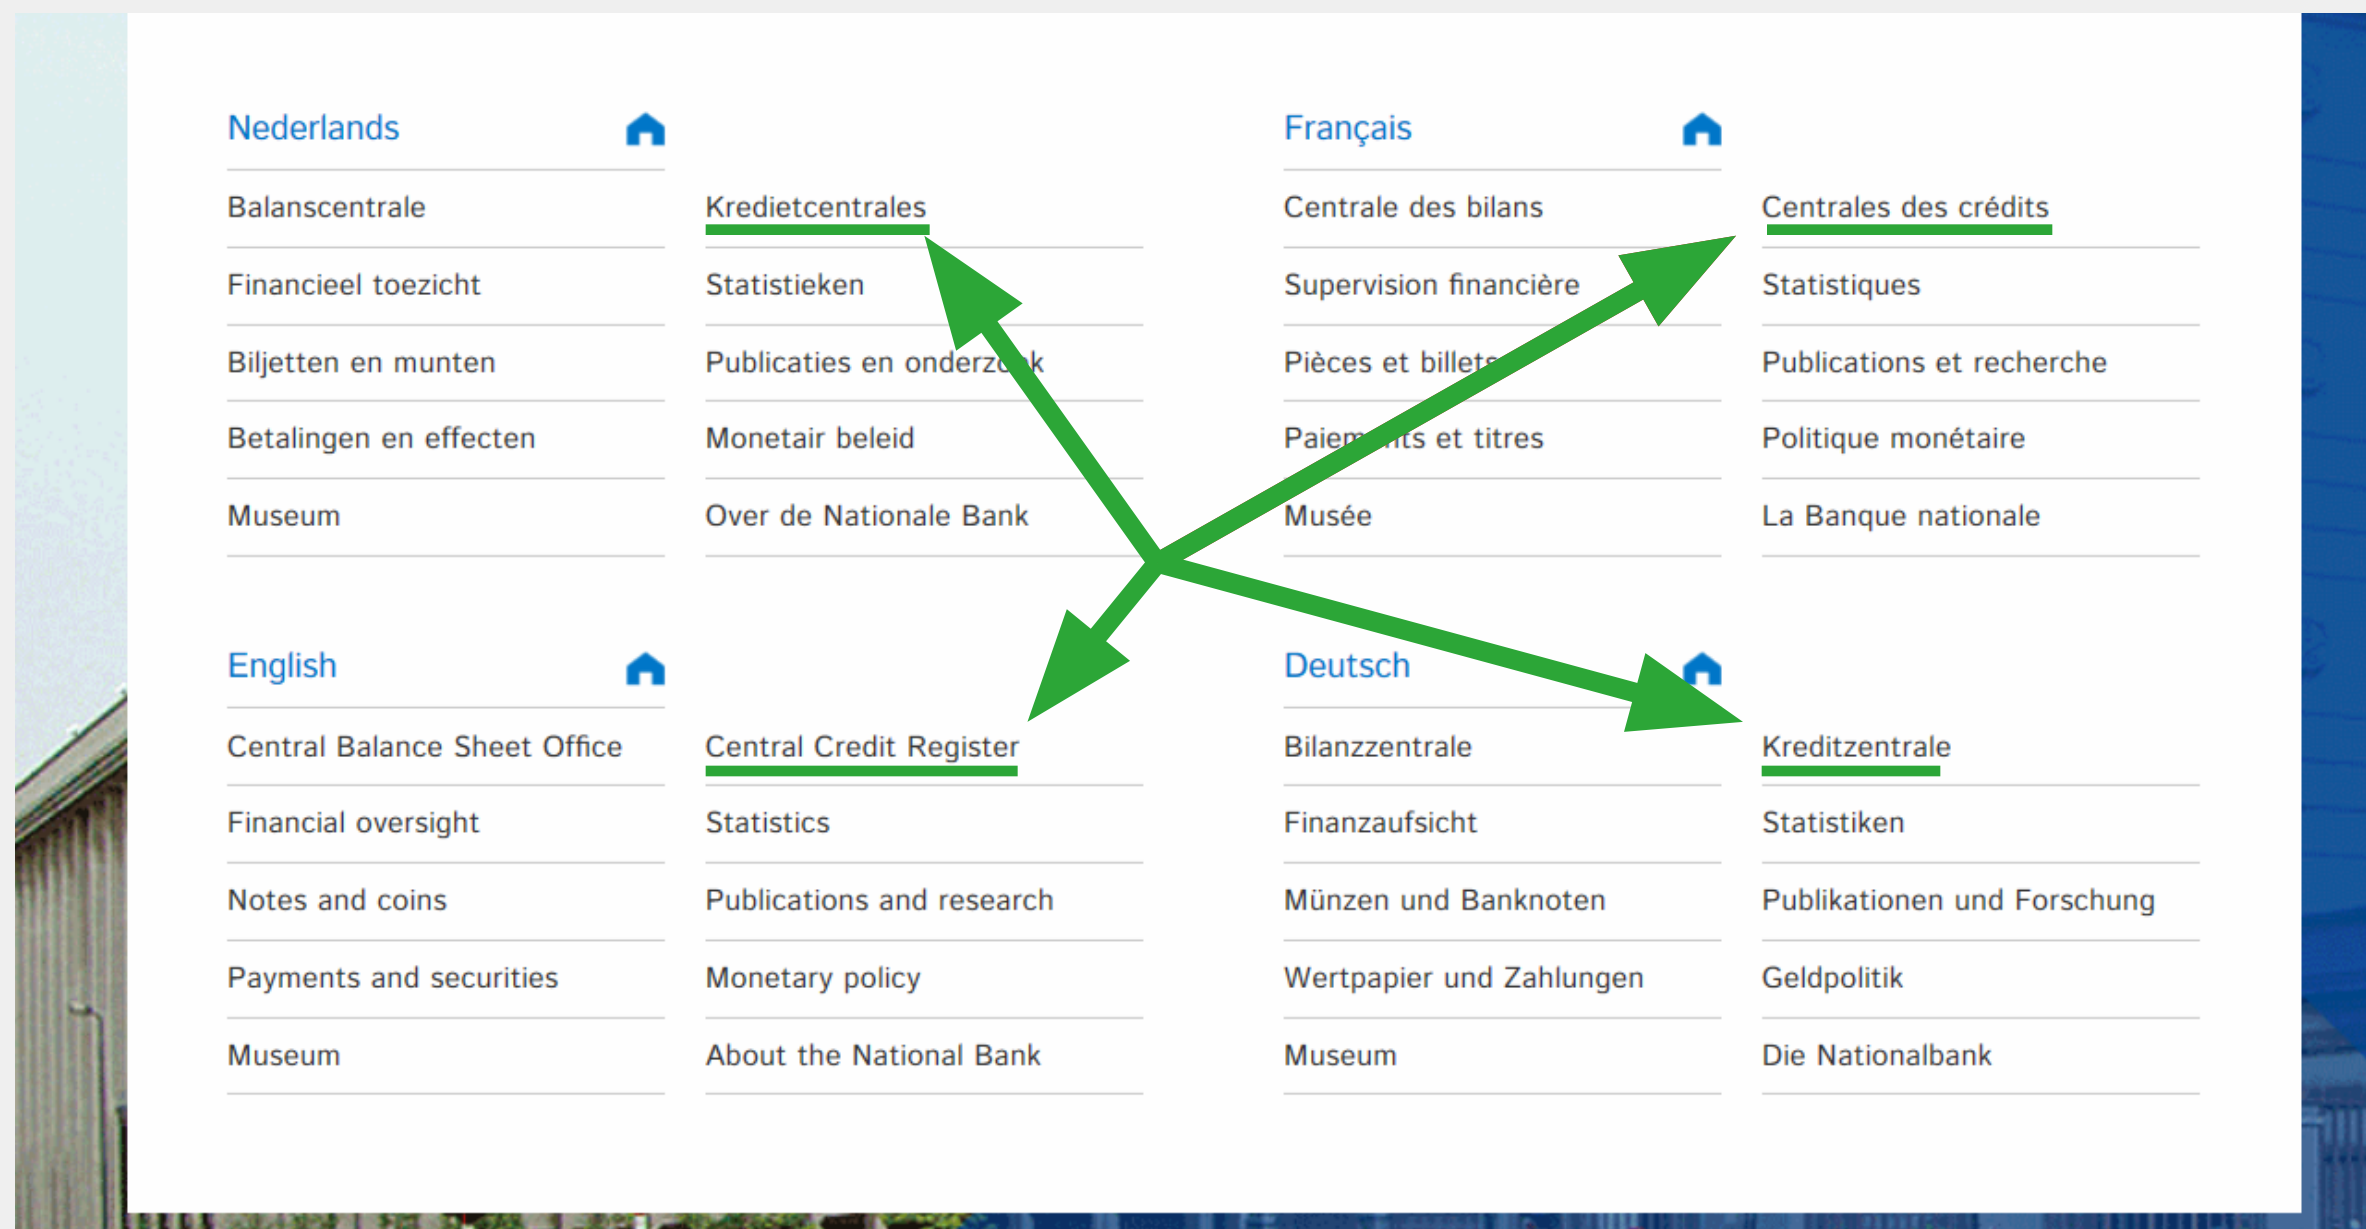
Nederlands

Balanscentrale
Financieel toezicht
Biljetten en munten
Betalingen en effecten
Museum

Kredietcentrales
Statistieken
Publicaties en onderz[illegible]k
Monetair beleid
Over de Nationale Bank

Français

Centrale des bilans
Supervision financière
Pièces et billet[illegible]
Paiem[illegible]ts et titres
Musée

Centrales des crédits
Statistiques
Publications et recherche
Politique monétaire
La Banque nationale

English

Central Balance Sheet Office
Financial oversight
Notes and coins
Payments and securities
Museum

Central Credit Register
Statistics
Publications and research
Monetary policy
About the National Bank

Deutsch

Bilanzzentrale
Finanzaufsicht
Münzen und Banknoten
Wertpapier und Zahlungen
Museum

Kreditzentrale
Statistiken
Publikationen und Forschung
Geldpolitik
Die Nationalbank